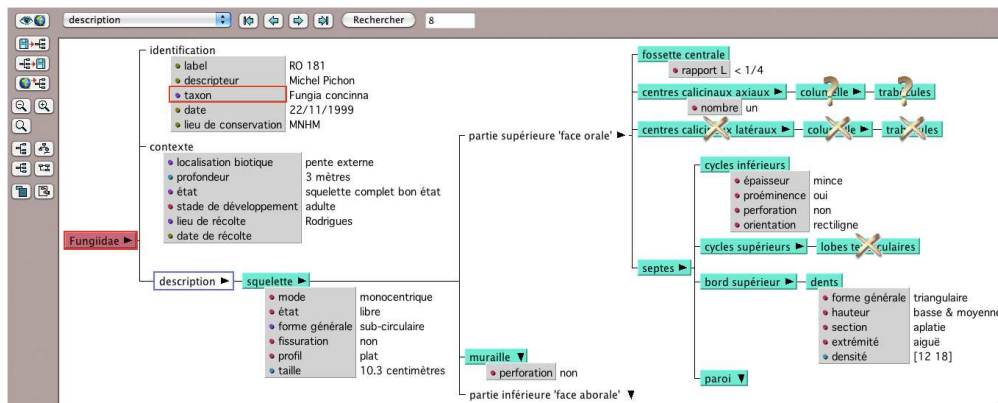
description
Rechercher
8

identification
label RO 181
descripteur Michel Pichon
taxon Fungia concinna
date 22/11/1999
lieu de conservation MNHM

contexte
localisation biotique pente externe
profondeur 3 mètres
état squelette complet bon état
stade de développement adulte
lieu de récolte Rodrigues
date de récolte

Fungiidae ►

description ► squelette ►
mode monocentrique
état libre
forme générale sub-circulaire
fissuration non
profil plat
taille 10.3 centimètres

partie supérieure 'face orale' ►
fossette centrale
rapport L < 1/4
centres calicinaux axiaux ► columelle ► trabécules
nombre un
centres calici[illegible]x latéraux ► colu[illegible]lle ► trab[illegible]les

septes ►
cycles inférieurs
épaisseur mince
proéminence oui
perforation non
orientation rectiligne
cycles supérieurs ► lobes te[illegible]culaires
bord supérieur ► dents
forme générale triangulaire
hauteur basse & moyenne
section aplatie
extrémité aiguë
densité [12 18]
paroi ▼

muraille ▼
perforation non

partie inférieure 'face aborale' ▼